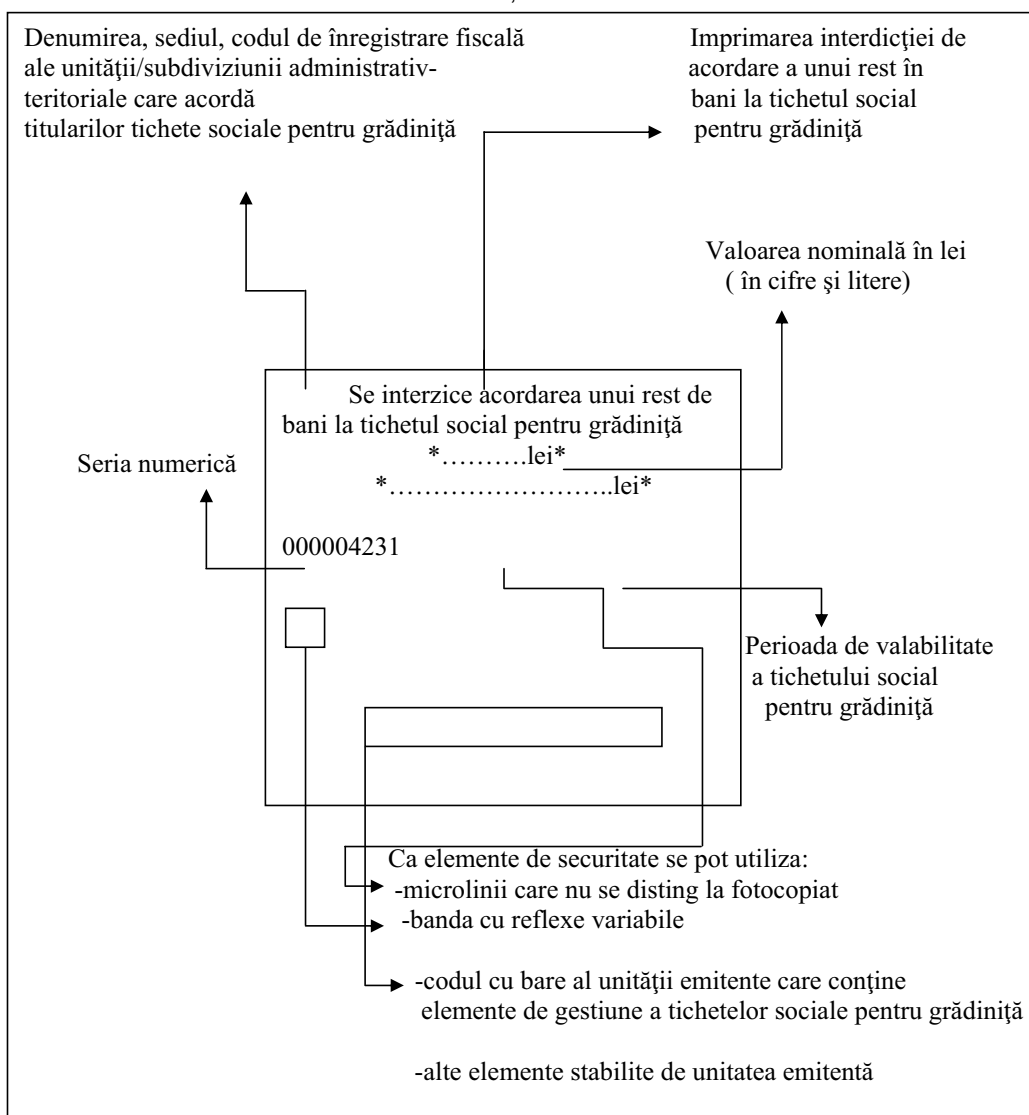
Denumirea, sediul, codul de înregistrare fiscală ale unităţii/subdiviziunii administrativ-teritoriale care acordă titularilor tichete sociale pentru grădiniţă

Imprimarea interdicţiei de acordare a unui rest în bani la tichetul social pentru grădiniţă

Valoarea nominală în lei ( în cifre şi litere)

Se interzice acordarea unui rest de bani la tichetul social pentru grădiniţă
*……….lei*
*……………………..lei*

Seria numerică

000004231

Perioada de valabilitate a tichetului social pentru grădiniţă

Ca elemente de securitate se pot utiliza:
-microlinii care nu se disting la fotocopiat
-banda cu reflexe variabile

-codul cu bare al unităţii emitente care conţine elemente de gestiune a tichetelor sociale pentru grădiniţă

-alte elemente stabilite de unitatea emitentă